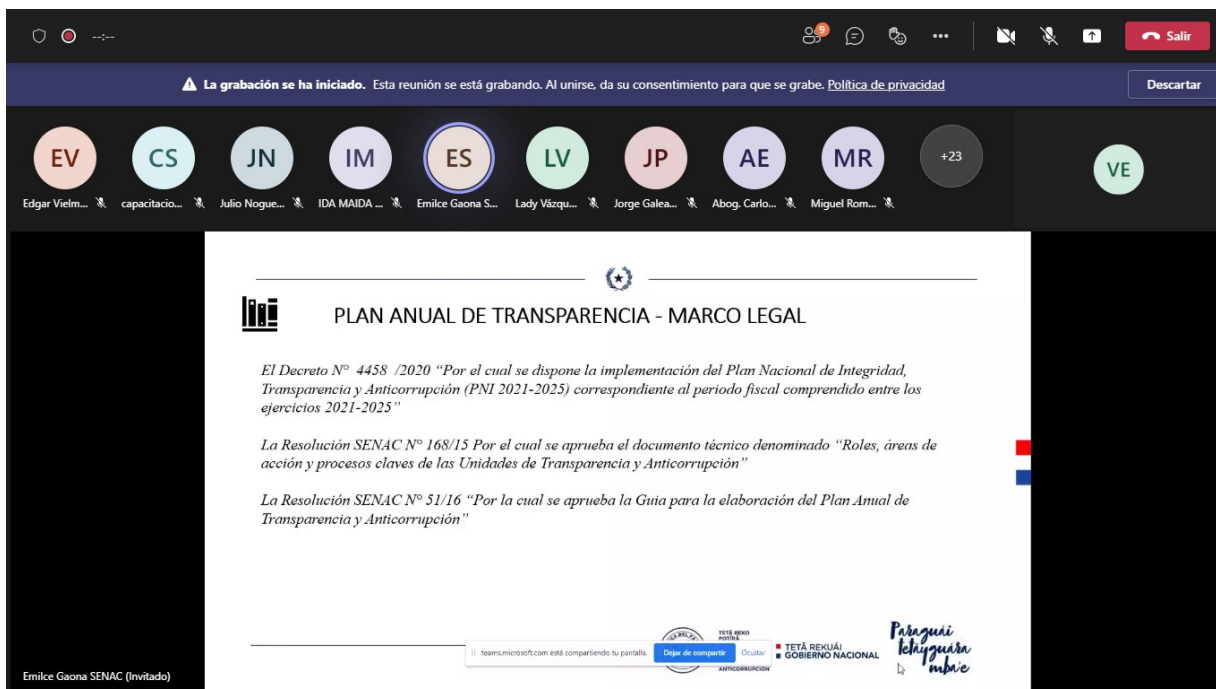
--:--

9

Salir

La grabación se ha iniciado. Esta reunión se está grabando. Al unirse, da su consentimiento para que se grabe. Política de privacidad

Descartar

EV
Edgar Vielm...

CS
capacitacio...

JN
Julio Nogue...

IM
IDA MAIDA ...

ES
Emilce Gaona S...

LV
Lady Vázqu...

JP
Jorge Galea...

AE
Abog. Carlo...

MR
Miguel Rom...

+23

VE

PLAN ANUAL DE TRANSPARENCIA - MARCO LEGAL

El Decreto N° 4458 /2020 "Por el cual se dispone la implementación del Plan Nacional de Integridad, Transparencia y Anticorrupción (PNI 2021-2025) correspondiente al periodo fiscal comprendido entre los ejercicios 2021-2025"

La Resolución SENAC N° 168/15 Por el cual se aprueba el documento técnico denominado "Roles, áreas de acción y procesos claves de las Unidades de Transparencia y Anticorrupción"

La Resolución SENAC N° 51/16 "Por la cual se aprueba la Guia para la elaboración del Plan Anual de Transparencia y Anticorrupción"

teams.microsoft.com está compartiendo tu pantalla.

Dejar de compartir

Ocultar

TETÃ REKO POTĨÃ

ANTICORRUPCIÓN

TETÃ REKUÁI
GOBIERNO NACIONAL

Paraguái Tekojoja Mba'e

Emilce Gaona SENAC (Invitado)